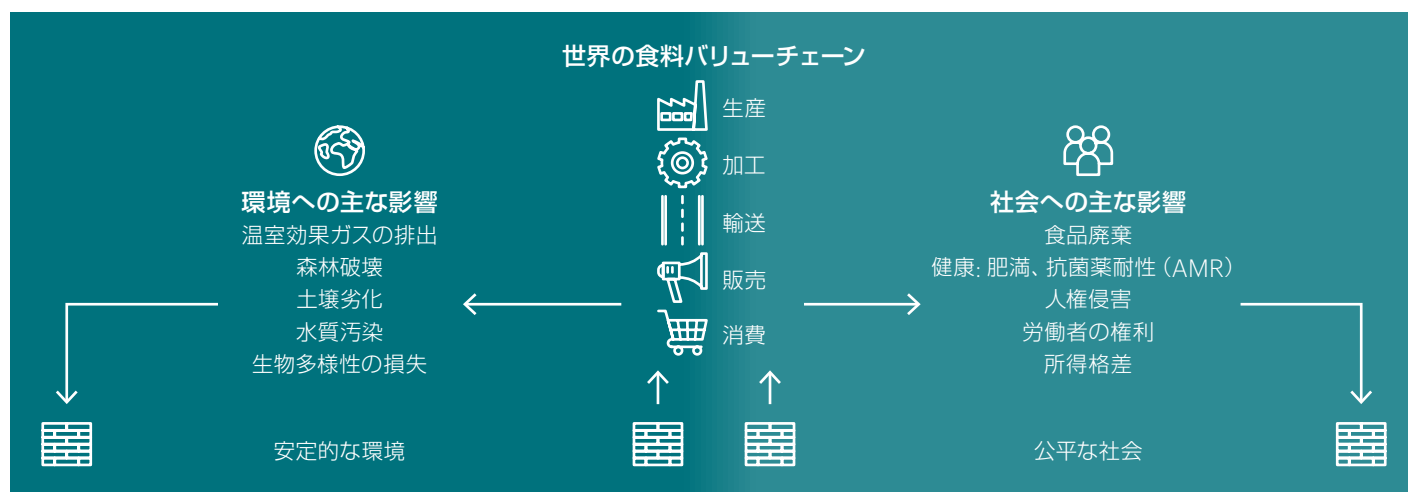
世界の食料バリューチェーン

生産
加工
輸送
販売
消費

環境への主な影響
温室効果ガスの排出
森林破壊
土壌劣化
水質汚染
生物多様性の損失

社会への主な影響
食品廃棄
健康: 肥満、抗菌薬耐性 (AMR)
人権侵害
労働者の権利
所得格差

安定的な環境

公平な社会